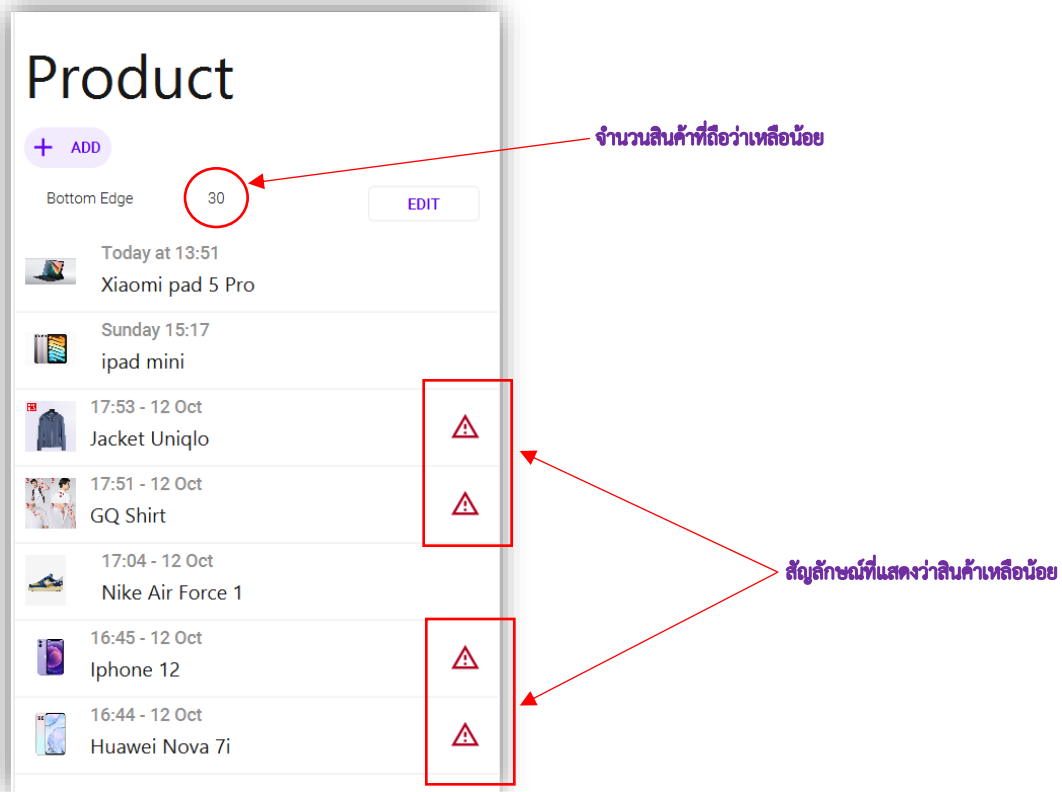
Product

+ ADD

จำนวนสินค้าที่ถือว่าเหลือน้อย

Bottom Edge 30

EDIT

Today at 13:51
Xiaomi pad 5 Pro

Sunday 15:17
ipad mini

17:53 - 12 Oct
Jacket Uniqlo

17:51 - 12 Oct
GQ Shirt

17:04 - 12 Oct
Nike Air Force 1

สัญลักษณ์ที่แสดงว่าสินค้าเหลือน้อย

16:45 - 12 Oct
Iphone 12

16:44 - 12 Oct
Huawei Nova 7i